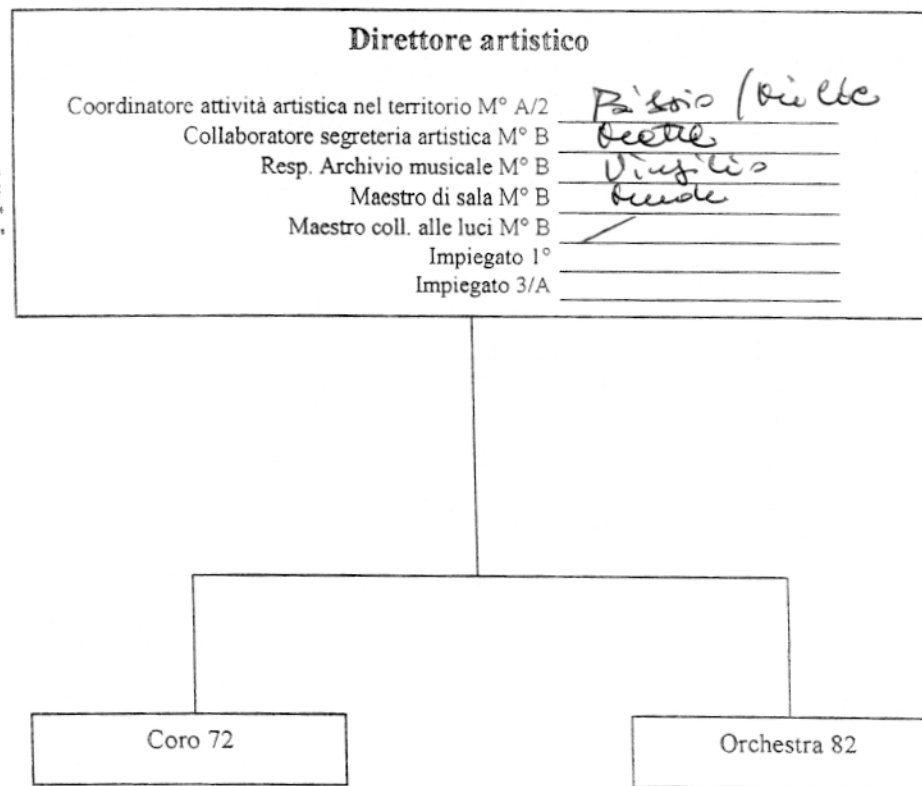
Direttore artistico

Coordinatore attività artistica nel territorio M° A/2 Paissio (Pirlle
Collaboratore segreteria artistica M° B Ocetta
Resp. Archivio musicale M° B Virgilio
Maestro di sala M° B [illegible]
Maestro coll. alle luci M° B /
Impiegato 1°
Impiegato 3/A

Coro 72

Orchestra 82